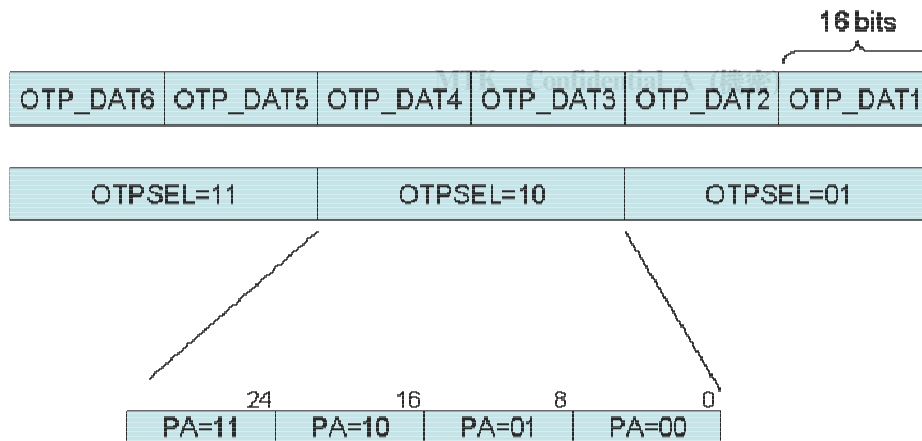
16 bits

MTK Confidential A (機密)

| OTP_DAT6 | OTP_DAT5 | OTP_DAT4 | OTP_DAT3 | OTP_DAT2 | OTP_DAT1 |
|---|---|---|---|---|---|

| OTPSEL=11 | OTPSEL=10 | OTPSEL=01 |
|---|---|---|

24 16 8 0

| PA=11 | PA=10 | PA=01 | PA=00 |
|---|---|---|---|